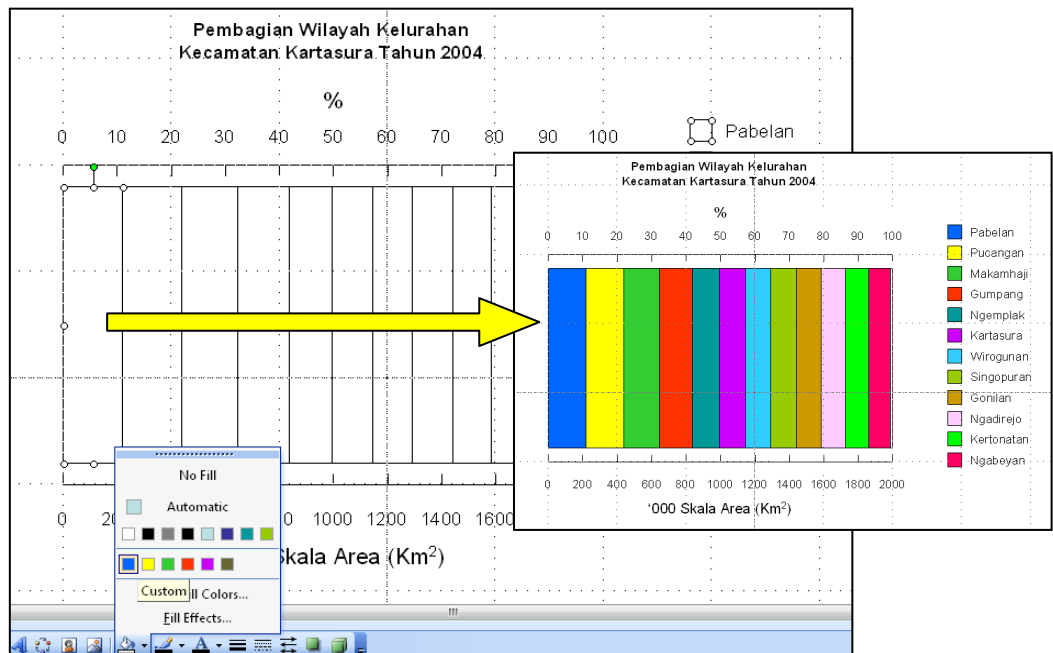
Pembagian Wilayah Kelurahan
Kecamatan Kartasura Tahun 2004

%

0 10 20 30 40 50 60 70 80 90 100

Pabelan

0 200 1000 1200 1400 1600

Skala Area (Km$^2$)

No Fill

Automatic

Custom

ll Colors...

Fill Effects...

Pembagian Wilayah Kelurahan
Kecamatan Kartasura Tahun 2004

%

0 10 20 30 40 50 60 70 80 90 100

0 200 400 600 800 1000 1200 1400 1600 1800 2000

'000 Skala Area (Km$^2$)

Pabelan
Pucangan
Makamhaji
Gumpang
Ngemplak
Kartasura
Wirogunan
Singopuran
Gonilan
Ngadirejo
Kertonatan
Ngabeyan